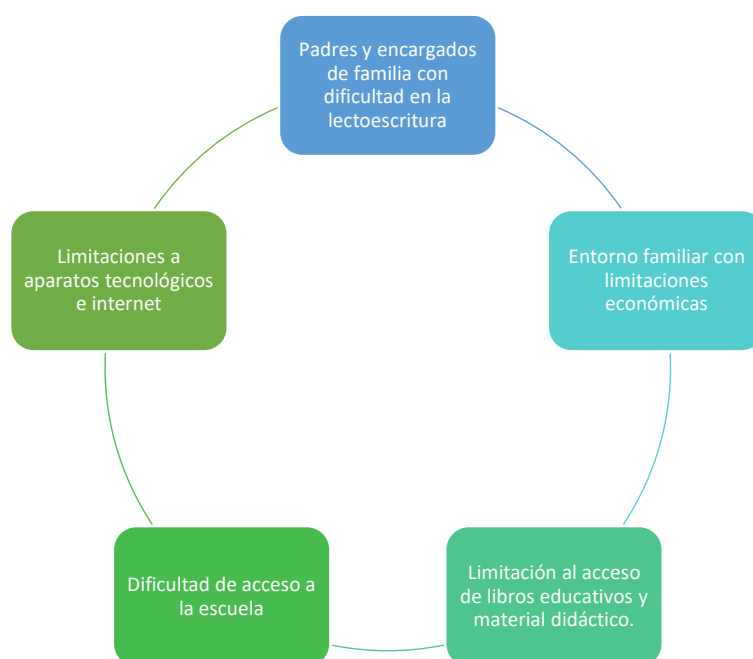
Padres y encargados de familia con dificultad en la lectoescritura

Entorno familiar con limitaciones económicas

Limitación al acceso de libros educativos y material didáctico.

Dificultad de acceso a la escuela

Limitaciones a aparatos tecnológicos e internet